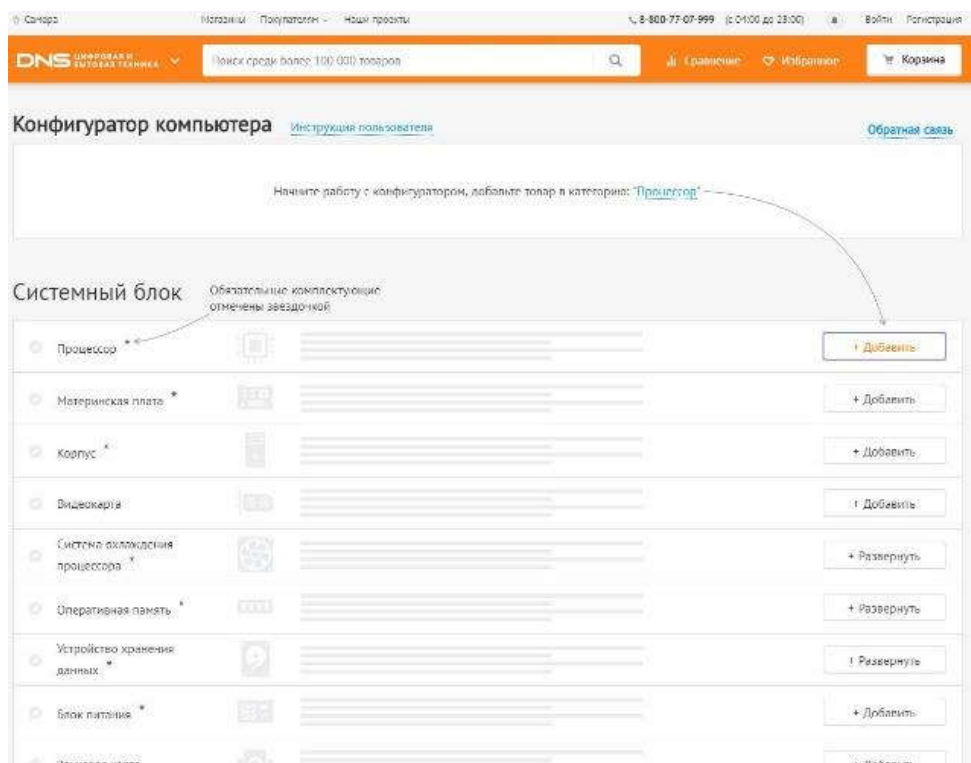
Самара Магазины Покупателям Наши проекты 8-800-77-07-999 (с 04:00 до 23:00) Войти Регистрация

DNS ЦИФРОВАЯ И БЫТОВАЯ ТЕХНИКА

Поиск среди более 100 000 товаров

Сравнение Избранное Корзина

Конфигуратор компьютера Инструкция пользователя

Обратная связь

Начните работу с конфигуратором, добавьте товар в категорию: "Процессор"

Системный блок

Обязательные комплектующие отмечены звездочкой

Процессор * + Добавить

Материнская плата * + Добавить

Корпус * + Добавить

Видеокарта + Добавить

Система охлаждения процессора * + Развернуть

Оперативная память * + Развернуть

Устройство хранения данных * + Развернуть

Блок питания * + Добавить

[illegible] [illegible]